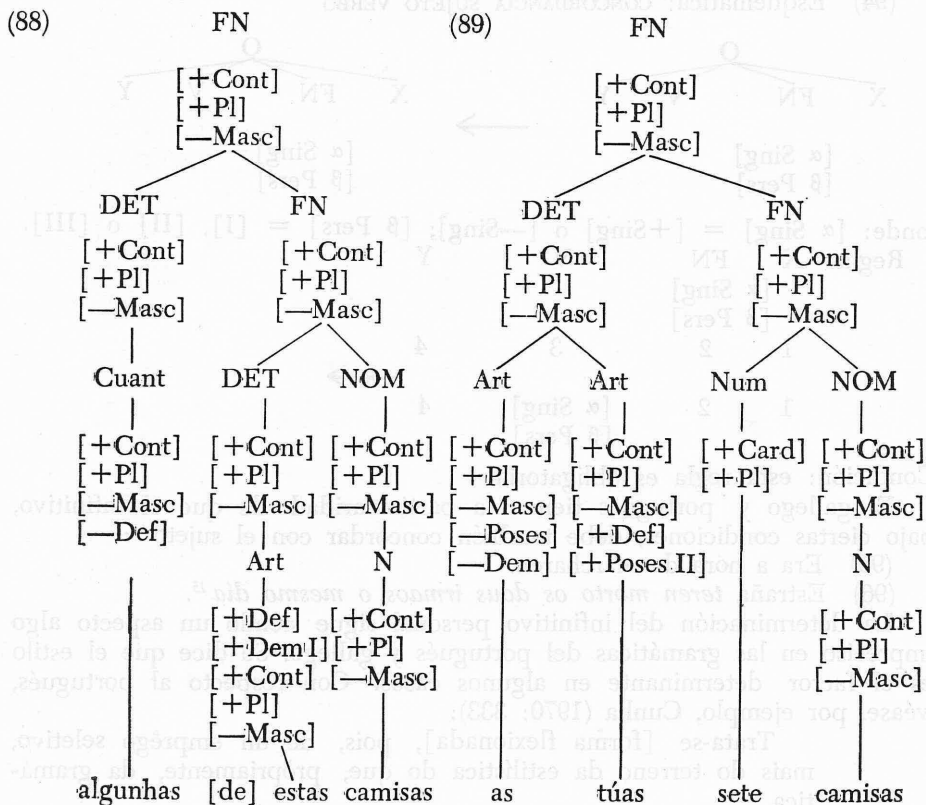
(88) FN

[+Cont]
[+Pl]
[—Masc]

DET FN

[+Cont] [+Cont]
[+Pl] [+Pl]
[—Masc] [—Masc]

Cuant DET NOM

[+Cont] [+Cont] [+Cont]
[+Pl] [+Pl] [+Pl]
[—Masc] [—Masc] [—Masc]
[—Def]

Art N

[+Def] [+Cont]
[+Dem I] [+Pl]
[+Cont] [—Masc]
[+Pl]
[—Masc]

algunhas [de] estas camisas

(89) FN

[+Cont]
[+Pl]
[—Masc]

DET FN

[+Cont] [+Cont]
[+Pl] [+Pl]
[—Masc] [—Masc]

Art Art Num NOM

[+Cont] [+Cont] [+Card] [+Cont]
[+Pl] [+Pl] [+Pl] [+Pl]
[—Masc] [—Masc] [—Masc]
[—Poses] [+Def]
[—Dem] [+Poses II]

N

[+Cont]
[+Pl]
[—Masc]

as túas sete camisas